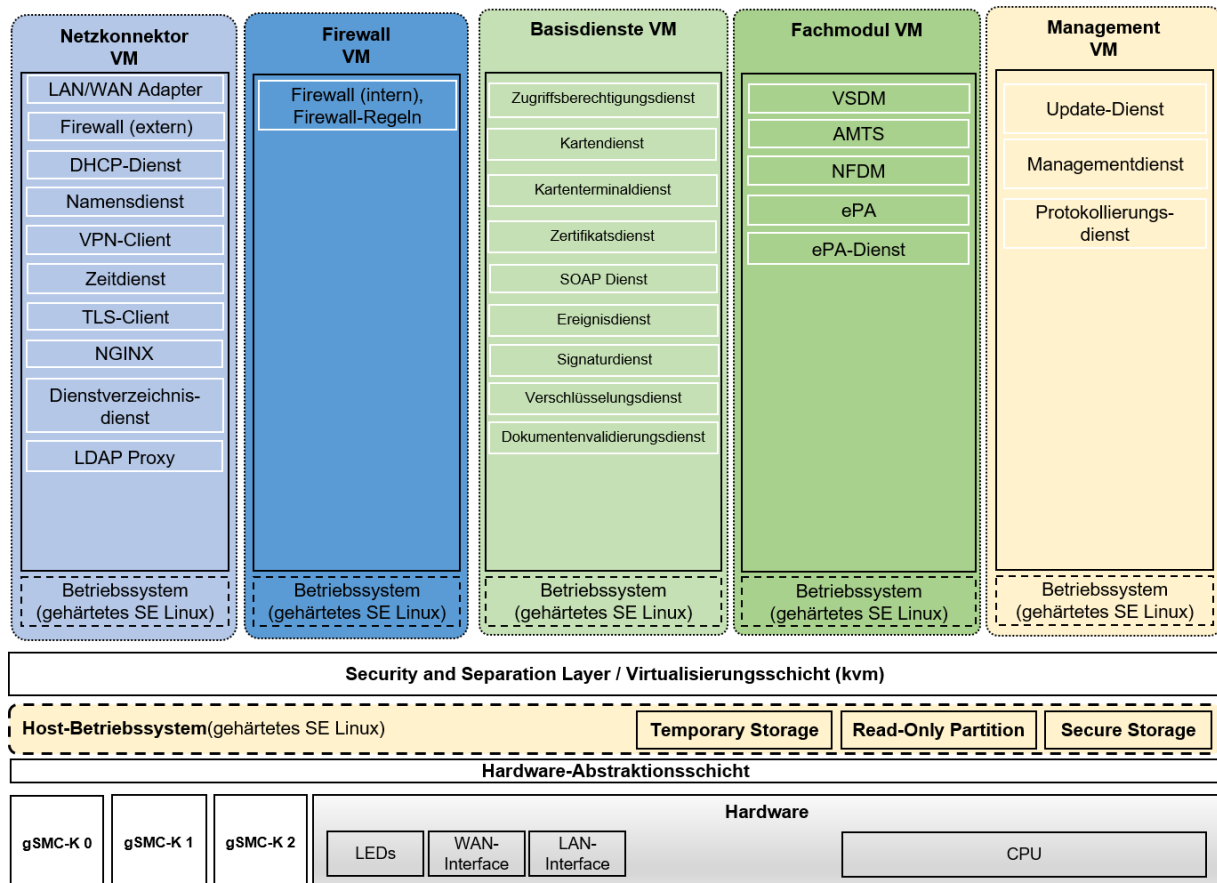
Netzkonnektor VM

LAN/WAN Adapter
Firewall (extern)
DHCP-Dienst
Namensdienst
VPN-Client
Zeitdienst
TLS-Client
NGINX
Dienstverzeichnisdienst
LDAP Proxy

Betriebssystem (gehärtetes SE Linux)

Firewall VM

Firewall (intern), Firewall-Regeln

Betriebssystem (gehärtetes SE Linux)

Basisdienste VM

Zugriffsberechtigungsdienst
Kartendienst
Kartenterminaldienst
Zertifikatsdienst
SOAP Dienst
Ereignisdienst
Signaturdienst
Verschlüsselungsdienst
Dokumentenvalidierungsdienst

Betriebssystem (gehärtetes SE Linux)

Fachmodul VM

VSDM
AMTS
NFDM
ePA
ePA-Dienst

Betriebssystem (gehärtetes SE Linux)

Management VM

Update-Dienst
Managementdienst
Protokollierungsdienst

Betriebssystem (gehärtetes SE Linux)

Security and Separation Layer / Virtualisierungsschicht (kvm)

Host-Betriebssystem(gehärtetes SE Linux)
Temporary Storage
Read-Only Partition
Secure Storage

Hardware-Abstraktionsschicht

gSMC-K 0
gSMC-K 1
gSMC-K 2

Hardware
LEDs
WAN-Interface
LAN-Interface
CPU